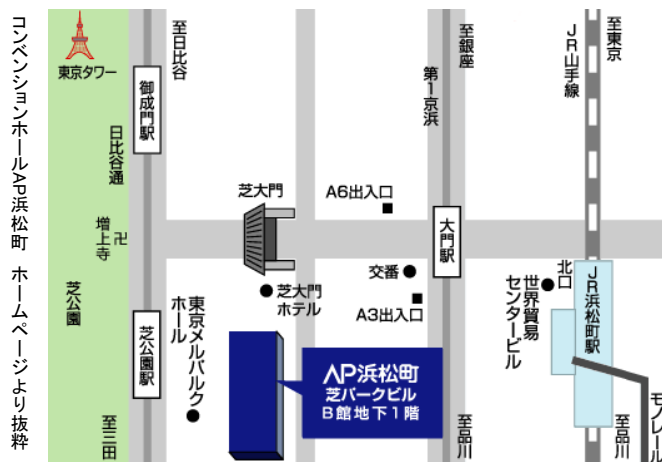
コンベンションホールAP浜松町　ホームページより抜粋

東京タワー

至日比谷

御成門駅

日比谷通

増上寺

芝公園

芝公園駅

至三田

至銀座

第1京浜

芝大門

A6出入口

大門駅

交番

芝大門ホテル

A3出入口

東京メルパルクホール

AP浜松町
芝パークビル
B館地下1階

至品川

至東京

JR山手線

北口

JR浜松町駅

世界貿易センタービル

至品川

モノレール